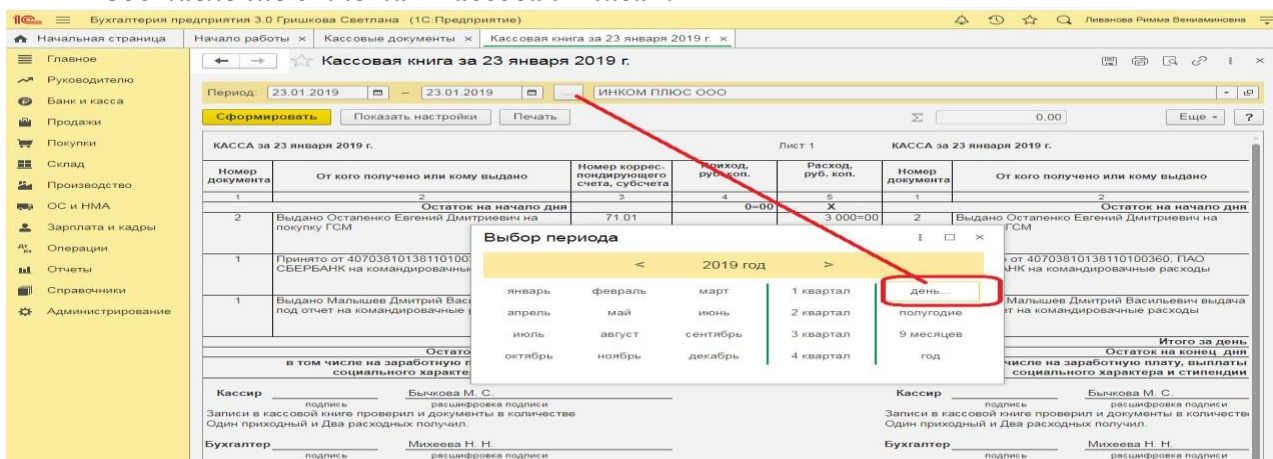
Бухгалтерия предприятия 3.0 Гришкова Светлана (1С:Предприятие)
Ливанова Римма Вениаминовна

Начальная страница | Начало работы × | Кассовые документы × | Кассовая книга за 23 января 2019 г. ×

Главное
Руководителю
Банк и касса
Продажи
Покупки
Склад
Производство
ОС и НМА
Зарплата и кадры
Операции
Отчеты
Справочники
Администрирование

Кассовая книга за 23 января 2019 г.

Период: 23.01.2019 – 23.01.2019 ... ИНКОМ ПЛЮС ООО

Сформировать | Показать настройки | Печать | 0,00 | Еще ?

КАССА за 23 января 2019 г. Лист 1 КАССА за 23 января 2019 г.

| Номер документа | От кого получено или кому выдано | Номер корреспондирующего счета, субсчета | Приход, руб. коп. | Расход, руб. коп. | Номер документа | От кого получено или кому выдано |
|---|---|---|---|---|---|---|
| 1 | 2 | 3 | 4 | 5 | 1 | 2 |
| | Остаток на начало дня | | 0=00 | X | | Остаток на начало дня |
| 2 | Выдано Остапенко Евгений Дмитриевич на покупку ГСМ | 71.01 | | 3 000=00 | 2 | Выдано Остапенко Евгений Дмитриевич на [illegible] ГСМ |
| 1 | Принято от 40703810138110100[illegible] СБЕРБАНК на командировочны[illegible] | | | | | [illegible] от 40703810138110100360, ПАО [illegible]АНК на командировочные расходы |
| 1 | Выдано Малышев Дмитрий Вас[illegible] под отчет на командировочные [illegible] | | | | | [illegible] Малышев Дмитрий Васильевич выдача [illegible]т на командировочные расходы |

Итого за день
Остато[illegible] | Остаток на конец дня
в том числе на заработную п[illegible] социального характе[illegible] | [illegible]числе на заработную плату, выплаты социального характера и стипендии

Выбор периода
< 2019 год >
январь | февраль | март | 1 квартал | день...
апрель | май | июнь | 2 квартал | полугодие
июль | август | сентябрь | 3 квартал | 9 месяцев
октябрь | ноябрь | декабрь | 4 квартал | год

Кассир ______ Бычкова М. С.
подпись расшифровка подписи
Записи в кассовой книге проверил и документы в количестве Один приходный и Два расходных получил.
Бухгалтер ______ Михеева Н. Н.
подпись расшифровка подписи

Кассир ______ Бычкова М. С.
подпись расшифровка подписи
Записи в кассовой книге проверил и документы в количестве Один приходный и Два расходных получил.
Бухгалтер ______ Михеева Н. Н.
подпись расшифровка подписи